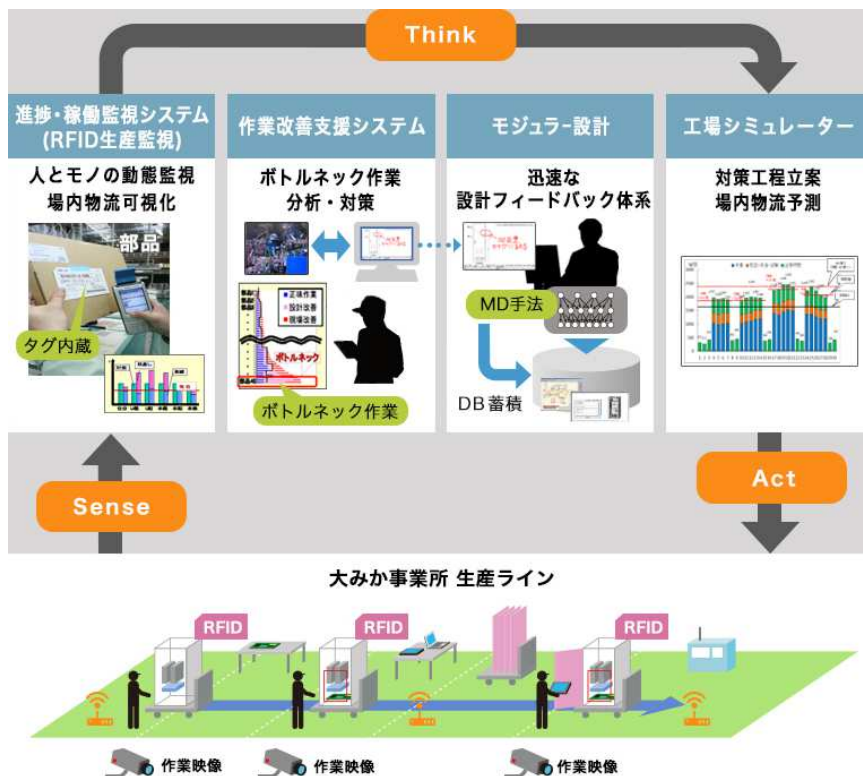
Think

進捗・稼働監視システム
(RFID生産監視)

人とモノの動態監視
場内物流可視化

部品

タグ内蔵

作業改善支援システム

ボトルネック作業
分析・対策

正味作業
設計改善
環境改善

ボトルネック

ボトルネック作業

モジュラー設計

迅速な
設計フィードバック体系

MD手法

DB蓄積

工場シミュレーター

対策工程立案
場内物流予測

Sense

Act

大みか事業所 生産ライン

RFID

RFID

RFID

作業映像

作業映像

作業映像